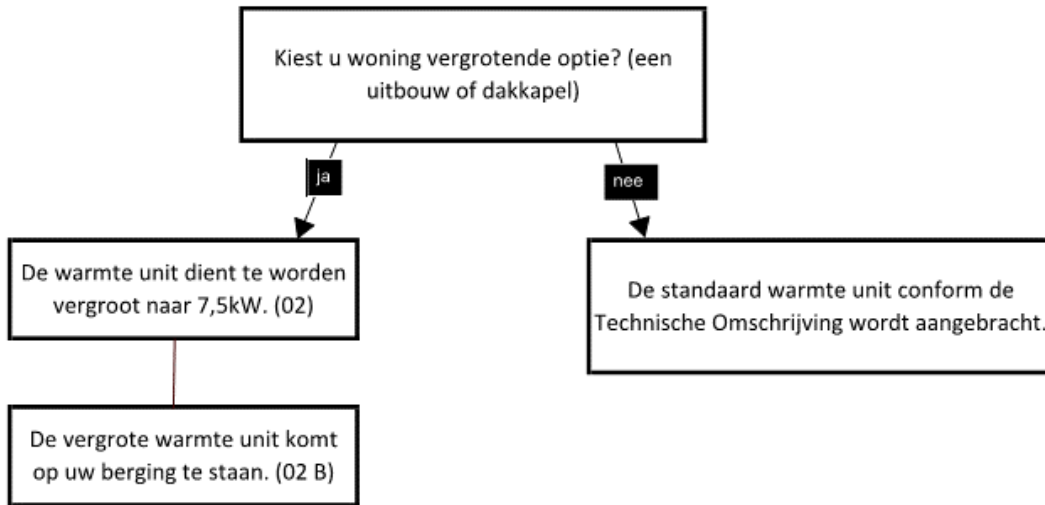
Kiest u woning vergrotende optie? (een uitbouw of dakkapel)

ja

nee

De warmte unit dient te worden vergroot naar 7,5kW. (02)

De standaard warmte unit conform de Technische Omschrijving wordt aangebracht.

De vergrote warmte unit komt op uw berging te staan. (02 B)